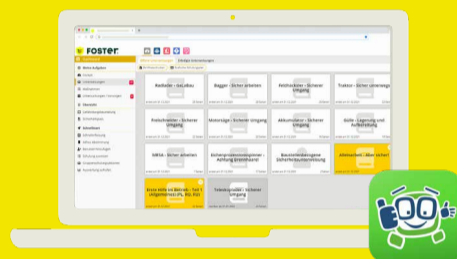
FOSTer

Meine Aufgaben

Radlader - Sicher arbeiten

Bagger - Sicher arbeiten

Hebebühnen - Sicherer Umgang

Traktor - Sicherer Umgang

Freischneider - Sicherer Umgang

Motorsäge - Sicherer Umgang

Akkumulator - Sicherer Umgang

Güter - Lagerung und Aufbewahrung

ARGA - Sicher arbeiten

Elektrischer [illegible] - Richtig anschließen

Baustelleneinrichtung Sicherheitsunterweisung

Arbeitsmittel - Allen sicher

Erste Hilfe im Betrieb - Teil 1 Allgemeines (PL, RO, RU)

Teleskoplader - Sicherer Umgang